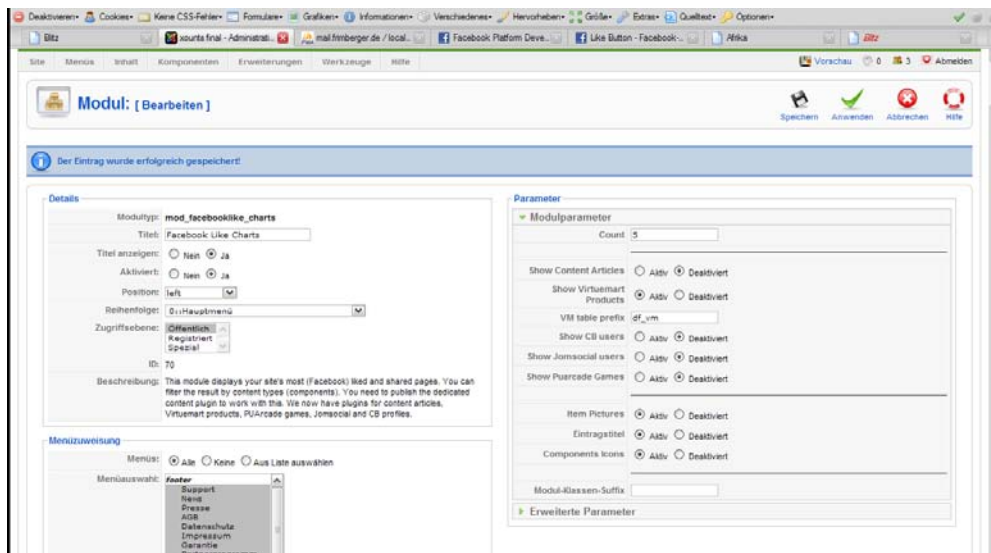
Deaktivieren· Cookies· Keine CSS-Fehler· Formulare· Grafiken· Informationen· Verschiedenes· Hervorheben· Größe· Extras· Quelltext· Optionen·

Blitz | xounta final - Administrati... | mail.frimberger.de / local... | Facebook Platform Deve... | Like Button - Facebook-... | Afrika | Blitz

Site Menüs Inhalt Komponenten Erweiterungen Werkzeuge Hilfe

Vorschau 0 3 Abmelden

Modul: [Bearbeiten]

Speichern Anwenden Abbrechen Hilfe

Der Eintrag wurde erfolgreich gespeichert!

Details

Modultyp: mod_facebooklike_charts

Titel: Facebook Like Charts

Titel anzeigen: Nein Ja

Aktiviert: Nein Ja

Position: left

Reihenfolge: 0::Hauptmenü

Zugriffsebene: Öffentlich Registriert Spezial

ID: 70

Beschreibung: This module displays your site's most (Facebook) liked and shared pages. You can filter the result by content types (components). You need to publish the dedicated content plugin to work with this. We now have plugins for content articles, Virtuemart products, PUArcade games, Jomsocial and CB profiles.

Menüzuweisung

Menüs: Alle Keine Aus Liste auswählen

Menüauswahl: footer Support Send Presse AGB Datenschutz Impressum Garantie

Parameter

Modulparameter

Count 5

Show Content Articles Aktiv Deaktiviert

Show Virtuemart Products Aktiv Deaktiviert

VM table prefix df_vm

Show CB users Aktiv Deaktiviert

Show Jomsocial users Aktiv Deaktiviert

Show Puarcade Games Aktiv Deaktiviert

Item Pictures Aktiv Deaktiviert

Eintragstitel Aktiv Deaktiviert

Components Icons Aktiv Deaktiviert

Modul-Klassen-Suffix

Erweiterte Parameter